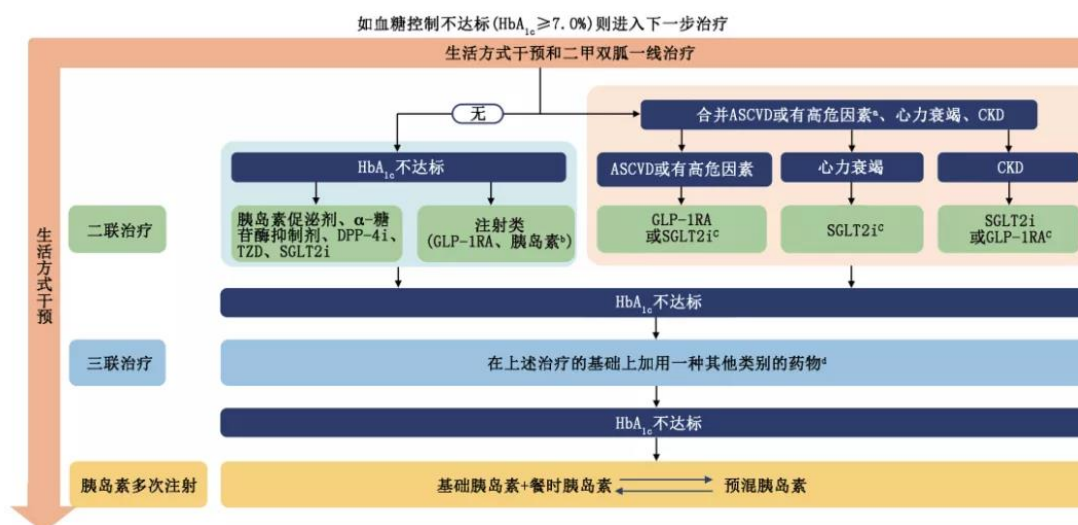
如血糖控制不达标($HbA_{1c}$≥7.0%)则进入下一步治疗

生活方式干预和二甲双胍一线治疗

生活方式干预

无

合并ASCVD或有高危因素$^a$、心力衰竭、CKD

$HbA_{1c}$不达标

ASCVD或有高危因素

心力衰竭

CKD

二联治疗

胰岛素促泌剂、α-糖苷酶抑制剂、DPP-4i、TZD、SGLT2i

注射类
(GLP-1RA、胰岛素$^b$)

GLP-1RA
或SGLT2i$^c$

SGLT2i$^c$

SGLT2i
或GLP-1RA$^c$

$HbA_{1c}$不达标

三联治疗

在上述治疗的基础上加用一种其他类别的药物$^d$

$HbA_{1c}$不达标

胰岛素多次注射

基础胰岛素+餐时胰岛素

预混胰岛素